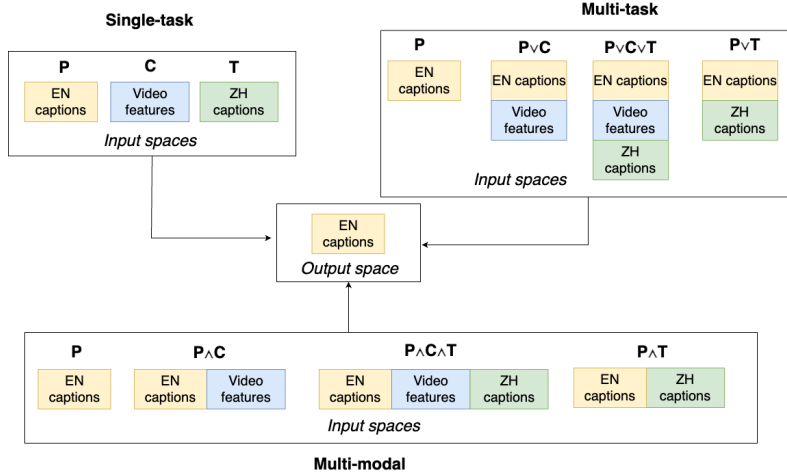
Single-task

P
EN captions

C
Video features

T
ZH captions

Input spaces

Multi-task

P
EN captions

P∨C
EN captions
Video features

P∨C∨T
EN captions
Video features
ZH captions

P∨T
EN captions
ZH captions

Input spaces

EN captions
Output space

P
EN captions

P∧C
EN captions
Video features

P∧C∧T
EN captions
Video features
ZH captions

P∧T
EN captions
ZH captions

Input spaces

Multi-modal